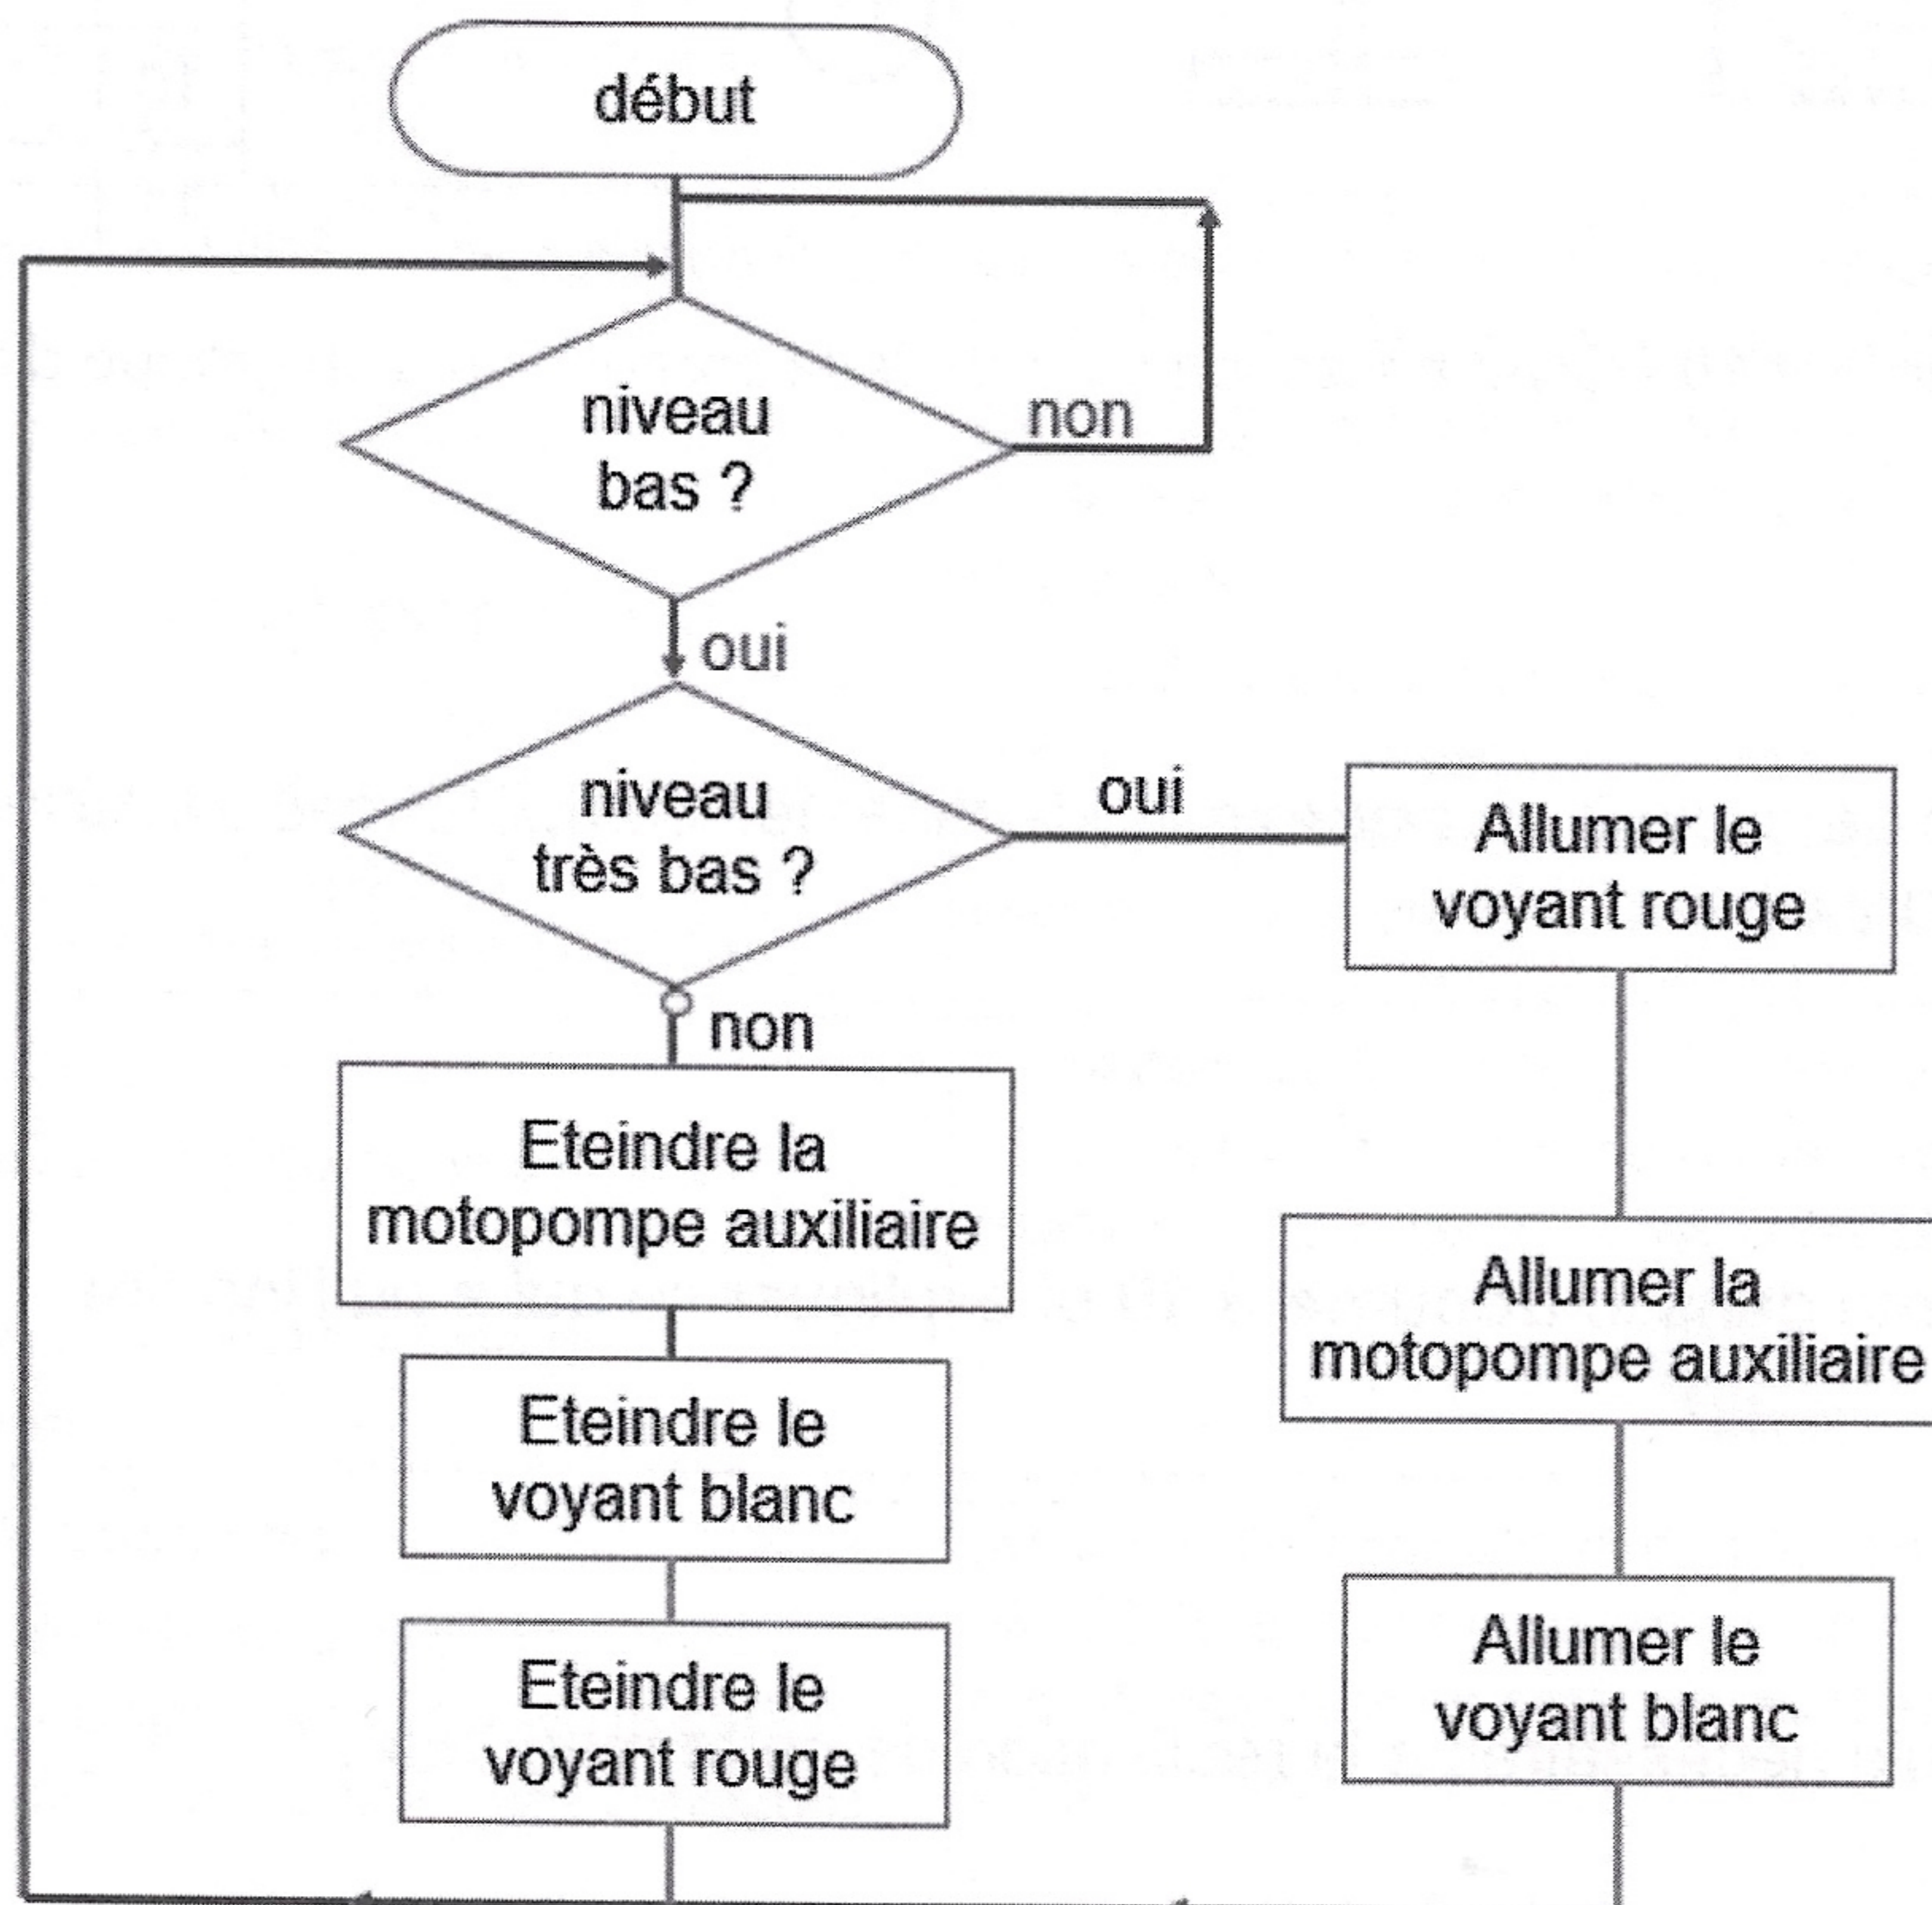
début

niveau bas ?

non

oui

niveau très bas ?

oui

Allumer le voyant rouge

non

Eteindre la motopompe auxiliaire

Allumer la motopompe auxiliaire

Eteindre le voyant blanc

Allumer le voyant blanc

Eteindre le voyant rouge